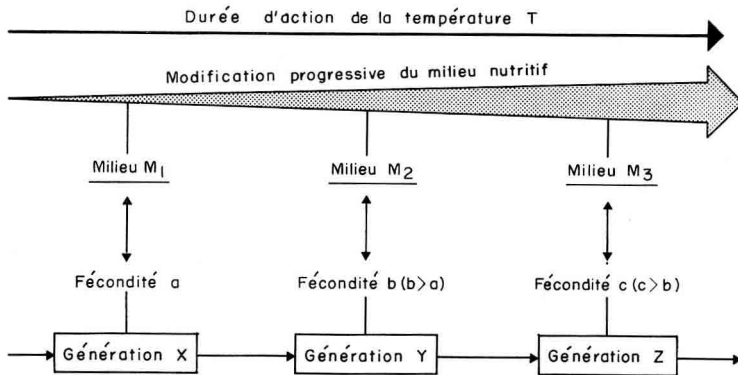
Durée d'action de la température T

Modification progressive du milieu nutritif

Milieu $M_1$

Milieu $M_2$

Milieu $M_3$

Fécondité a

Fécondité b (b > a)

Fécondité c (c > b)

Génération X

Génération Y

Génération Z